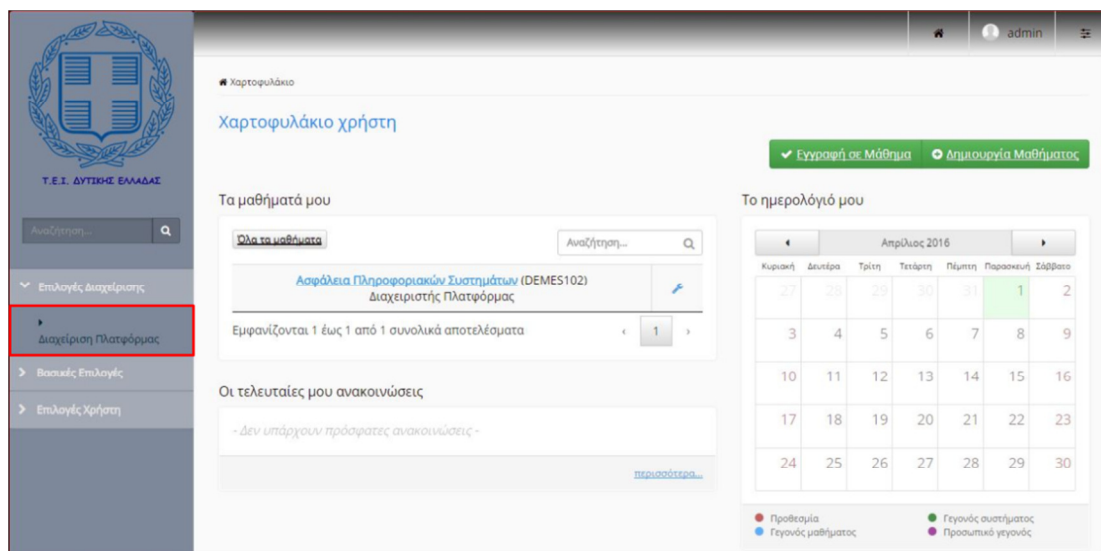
Τ.Ε.Ι. ΔΥΤΙΚΗΣ ΕΛΛΑΔΑΣ

Αναζήτηση...

Επιλογές Διαχείρισης

Διαχείριση Πλατφόρμας

Βασικές Επιλογές

Επιλογές Χρήστη

admin

Χαρτοφυλάκιο

Χαρτοφυλάκιο χρήστη

Εγγραφή σε Μάθημα

Δημιουργία Μαθήματος

Τα μαθήματά μου

Όλα τα μαθήματα

Αναζήτηση...

Ασφάλεια Πληροφοριακών Συστημάτων (DEMES102)
Διαχειριστής Πλατφόρμας

Εμφανίζονται 1 έως 1 από 1 συνολικά αποτελέσματα

1

Οι τελευταίες μου ανακοινώσεις

- Δεν υπάρχουν πρόσφατες ανακοινώσεις -

περισσότερα...

Το ημερολόγιό μου

Απρίλιος 2016

| Κυριακή | Δευτέρα | Τρίτη | Τετάρτη | Πέμπτη | Παρασκευή | Σάββατο |
|---|---|---|---|---|---|---|
| 27 | 28 | 29 | 30 | 31 | 1 | 2 |
| 3 | 4 | 5 | 6 | 7 | 8 | 9 |
| 10 | 11 | 12 | 13 | 14 | 15 | 16 |
| 17 | 18 | 19 | 20 | 21 | 22 | 23 |
| 24 | 25 | 26 | 27 | 28 | 29 | 30 |

Προθεσμία
Γεγονός μαθήματος
Γεγονός συστήματος
Προσωπικό γεγονός